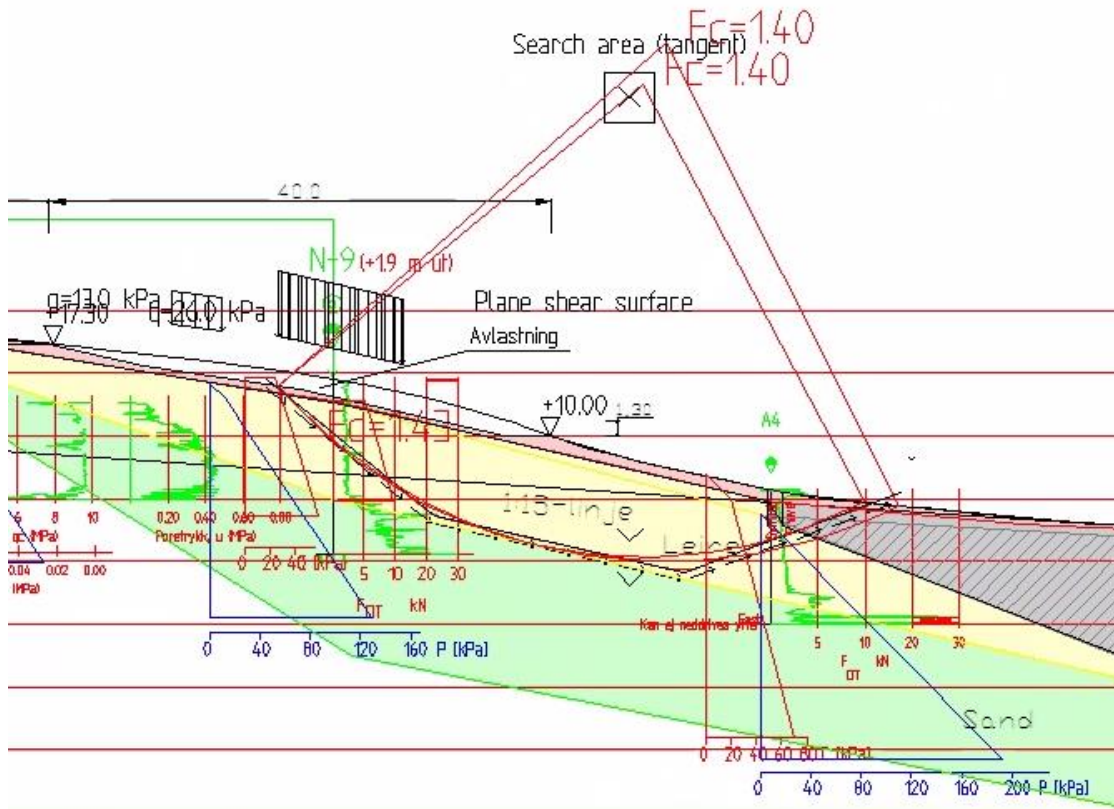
Fc=1.40
Search area (tangent)
Fc=1.40

40.0

N-9 (+1.9 m uh)

q=13.0 kPa
+17.30
q=20.0 kPa
Plane shear surface
Avlastning

+10.00
1.30

Fc=1.43

A4

M13-linje
Leire

6 8 10
qc (MPa)
0.04 0.02 0.00
(MPa)
0.20 0.40 0.60 0.80
Poretrykk, u (MPa)
0 20 40 (kPa)
5 10 20 30
F DT kN
0 40 80 120 160 P [kPa]

Kan ej neddrives
5 10 20 30
F DT kN

Sand

0 20 40 60 80 (kPa)
0 40 80 120 160 200 P [kPa]